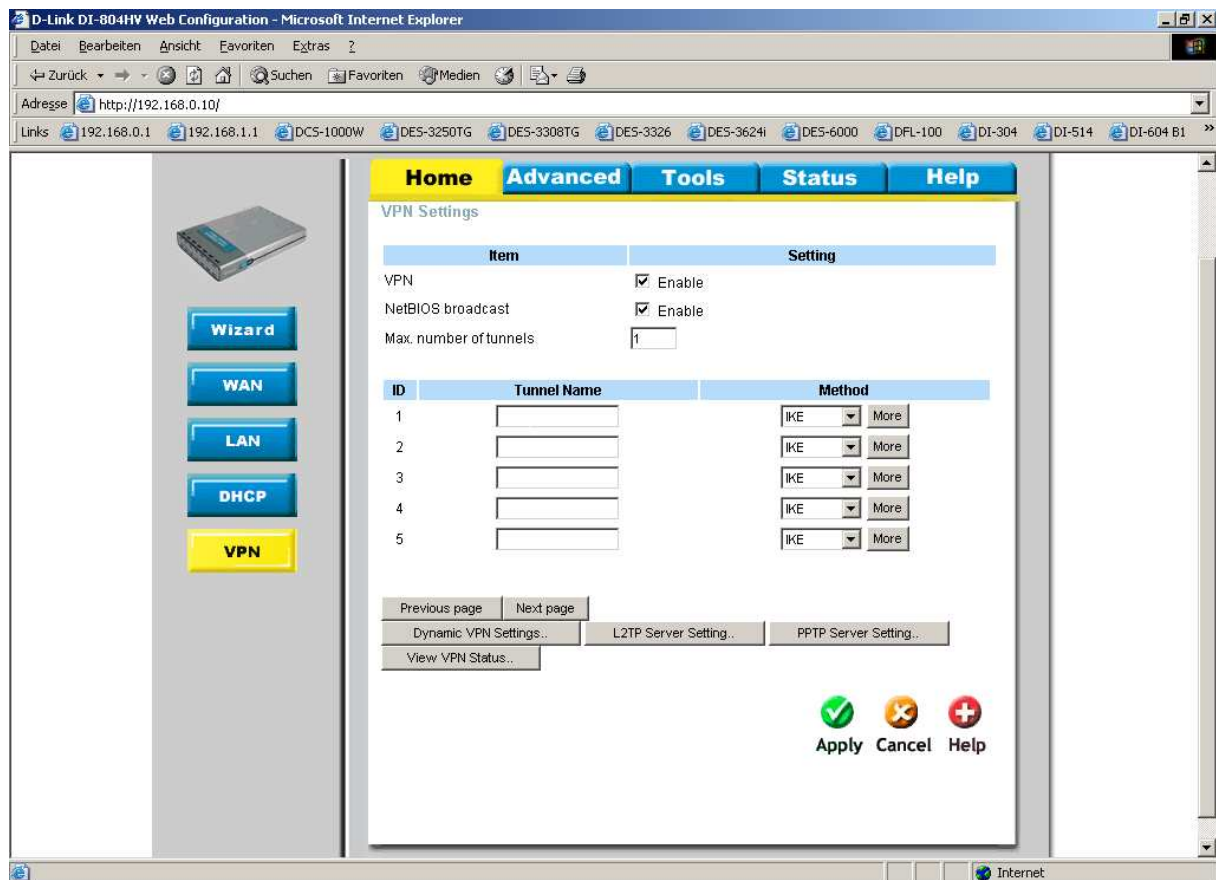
D-Link DI-804HV Web Configuration - Microsoft Internet Explorer

Datei Bearbeiten Ansicht Favoriten Extras ?

Zurück Suchen Favoriten Medien

Adresse http://192.168.0.10/

Links 192.168.0.1 192.168.1.1 DCS-1000W DES-3250TG DES-3308TG DES-3326 DES-3624i DES-6000 DFL-100 DI-304 DI-514 DI-604 B1

Home Advanced Tools Status Help

Wizard
WAN
LAN
DHCP
VPN

VPN Settings

| Item | Setting |
|---|---|
| VPN | Enable |
| NetBIOS broadcast | Enable |
| Max. number of tunnels | 1 |

| ID | Tunnel Name | Method |
|---|---|---|
| 1 | | IKE More |
| 2 | | IKE More |
| 3 | | IKE More |
| 4 | | IKE More |
| 5 | | IKE More |

Previous page Next page
Dynamic VPN Settings.. L2TP Server Setting.. PPTP Server Setting..
View VPN Status..

Apply Cancel Help

Internet